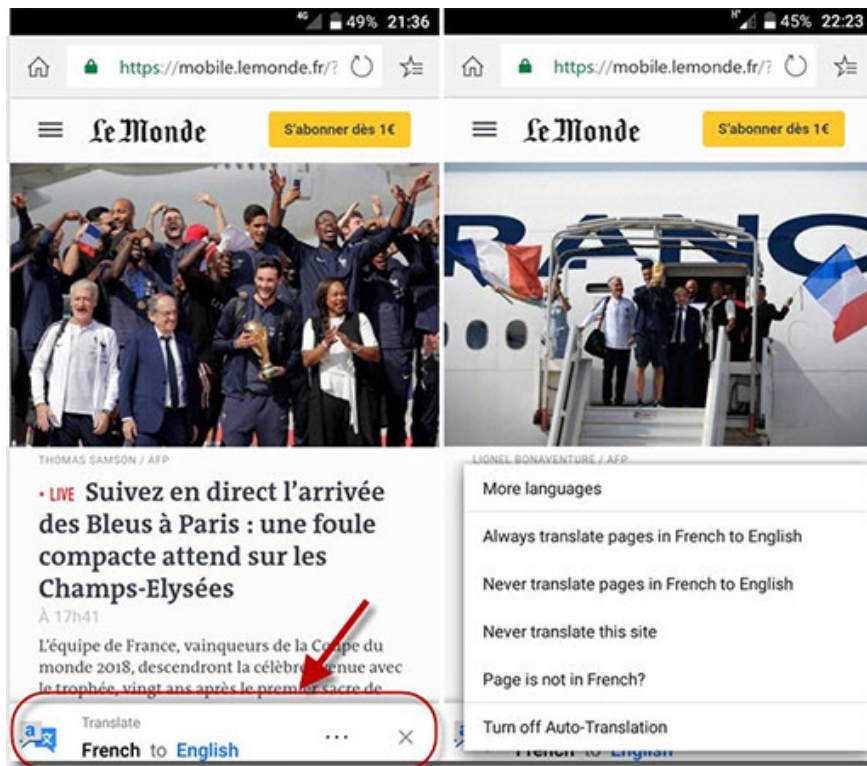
4G 49% 21:36

https://mobile.lemonde.fr/?

Le Monde

S'abonner dès 1€

THOMAS SAMSON / AFP

• LIVE Suivez en direct l'arrivée des Bleus à Paris : une foule compacte attend sur les Champs-Elysées

À 17h41

L'équipe de France, vainqueurs de la Coupe du monde 2018, descendront la célèbre avenue avec le trophée, vingt ans après le premier sacre de

Translate

French to English

...

×

H 45% 22:23

https://mobile.lemonde.fr/?

Le Monde

S'abonner dès 1€

LIONEL BONAVENTURE / AFP

More languages

Always translate pages in French to English

Never translate pages in French to English

Never translate this site

Page is not in French?

Turn off Auto-Translation

French to English